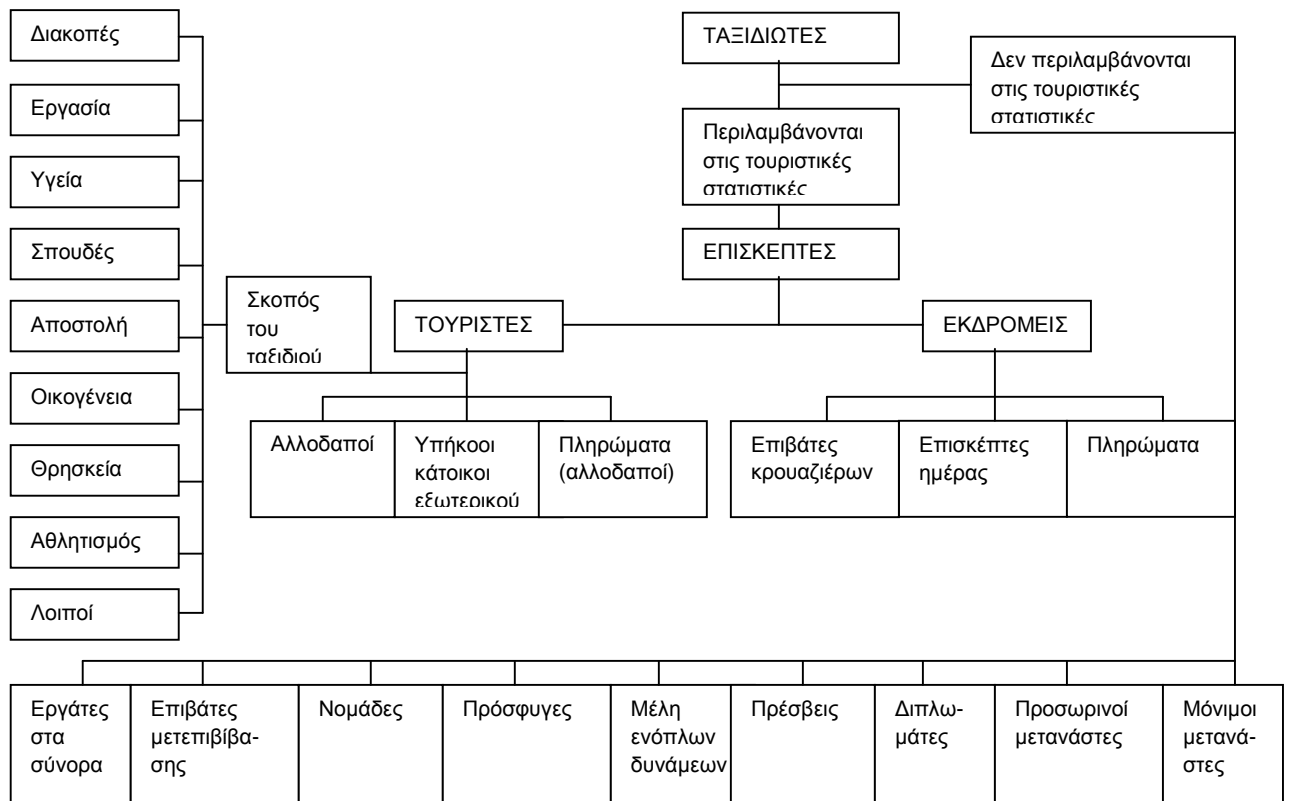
Διακοπές

Εργασία

Υγεία

Σπουδές

Αποστολή

Οικογένεια

Θρησκεία

Αθλητισμός

Λοιποί

Σκοπός του ταξιδιού

ΤΑΞΙΔΙΩΤΕΣ

Δεν περιλαμβάνονται στις τουριστικές στατιστικές

Περιλαμβάνονται στις τουριστικές στατιστικές

ΕΠΙΣΚΕΠΤΕΣ

ΤΟΥΡΙΣΤΕΣ

ΕΚΔΡΟΜΕΙΣ

Αλλοδαποί

Υπήκοοι κάτοικοι εξωτερικού

Πληρώματα (αλλοδαποί)

Επιβάτες κρουαζιέρων

Επισκέπτες ημέρας

Πληρώματα

Εργάτες στα σύνορα

Επιβάτες μετεπιβίβασης

Νομάδες

Πρόσφυγες

Μέλη ενόπλων δυνάμεων

Πρέσβεις

Διπλωμάτες

Προσωρινοί μετανάστες

Μόνιμοι μετανάστες